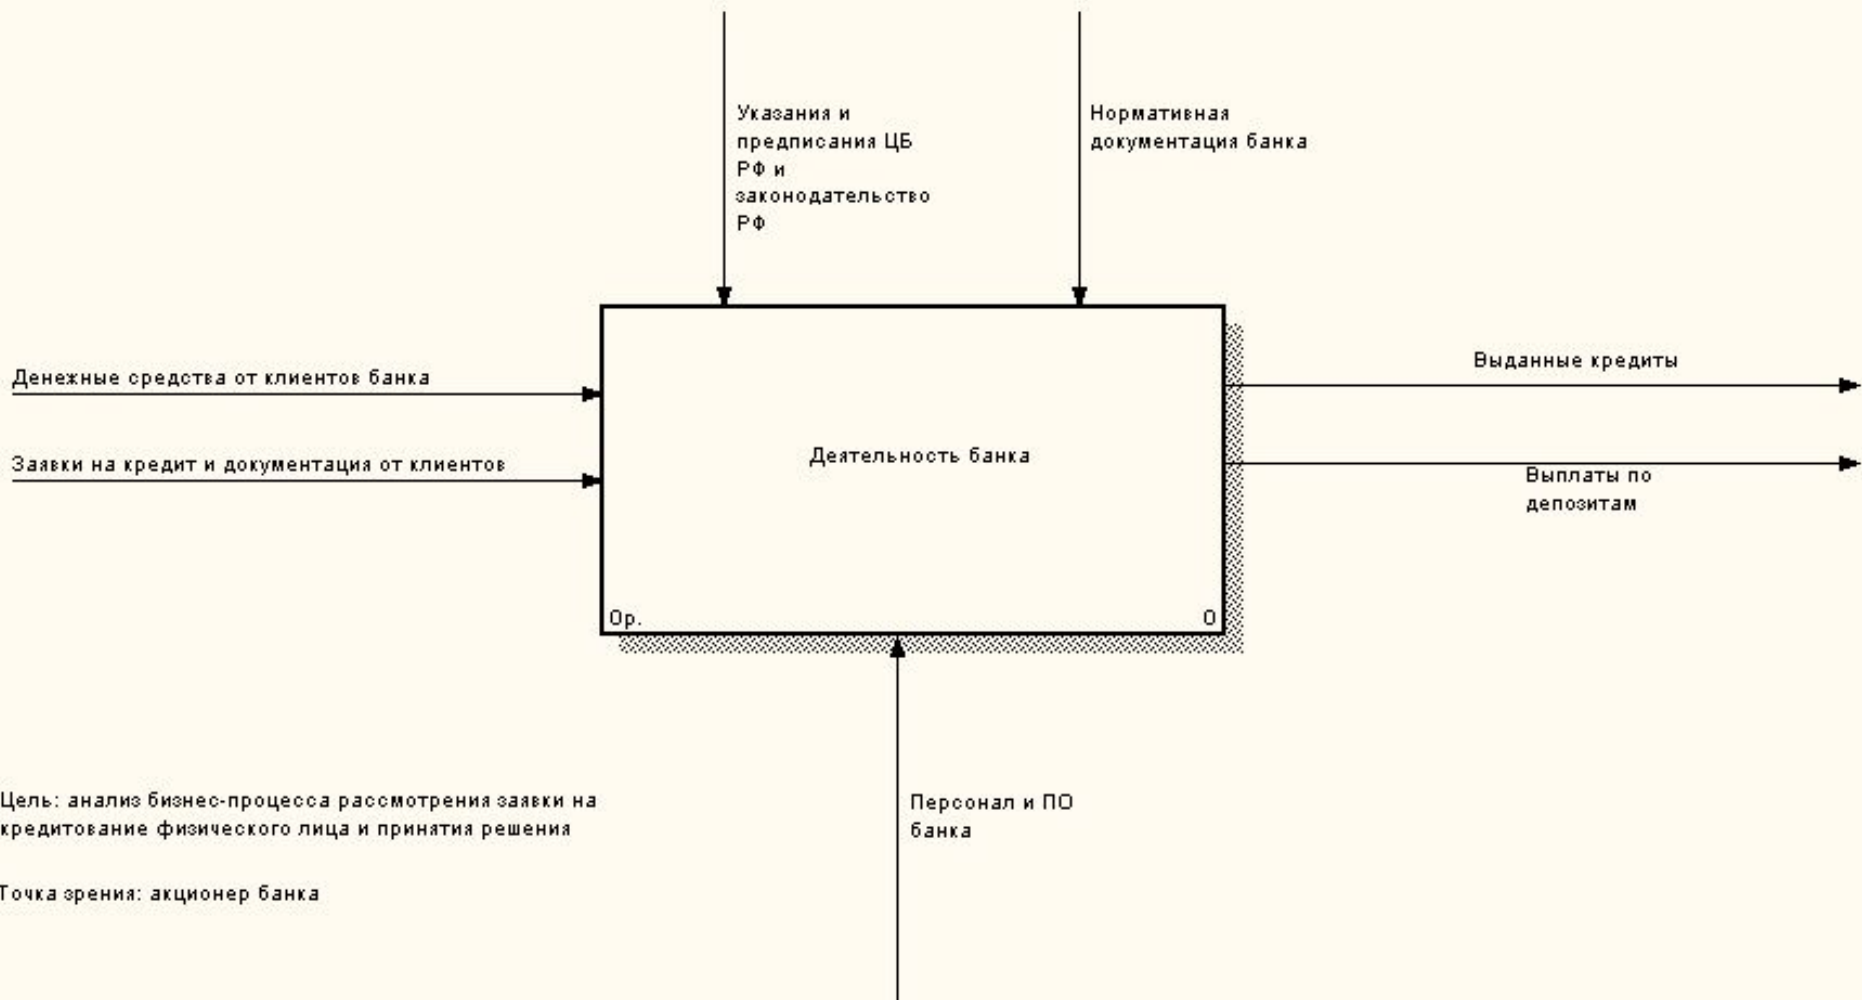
Указания и предписания ЦБ РФ и законодательство РФ

Нормативная документация банка

Денежные средства от клиентов банка

Заявки на кредит и документация от клиентов

Деятельность банка

Выданные кредиты

Выплаты по депозитам

Ор.

0

Цель: анализ бизнес-процесса рассмотрения заявки на кредитование физического лица и принятия решения

Точка зрения: акционер банка

Персонал и ПО банка